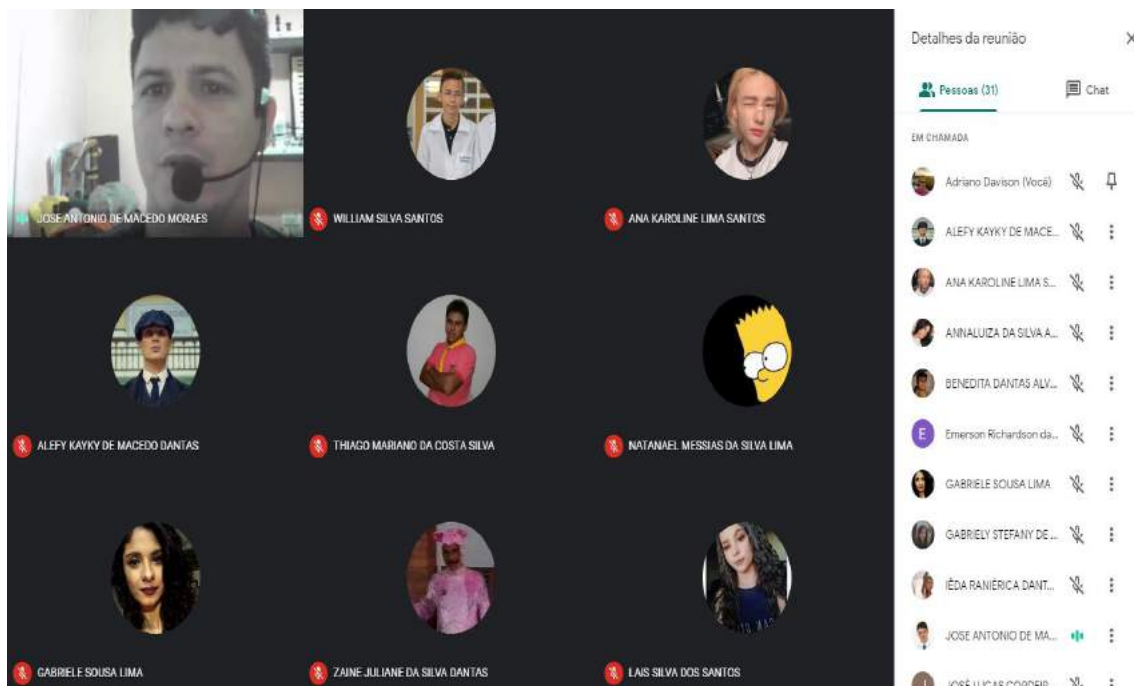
JOSE ANTONIO DE MACEDO MORAES

WILLIAM SILVA SANTOS

ANA KAROLINE LIMA SANTOS

ALEFY KAYKY DE MACEDO DANTAS

THIAGO MARIANO DA COSTA SILVA

NATANAEL MESSIAS DA SILVA LIMA

GABRIELE SOUSA LIMA

ZAINE JULIANE DA SILVA DANTAS

LAIS SILVA DOS SANTOS

Detalhes da reunião

×

Pessoas (31)

Chat

EM CHAMADA

Adriano Davison (Você)

ALEFY KAYKY DE MACE...

ANA KAROLINE LIMA S...

ANNALUIZA DA SILVA A...

BENEDITA DANTAS ALV...

E

Emerson Richardson da...

GABRIELE SOUSA LIMA

GABRIELY STEFANY DE ...

IÊDA RANIÉRICA DANT...

JOSE ANTONIO DE MA...

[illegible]